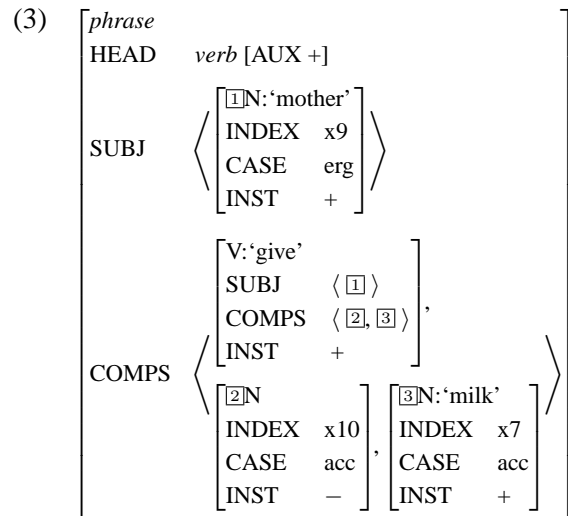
(3)

$\left[\begin{array}{ll} \textit{phrase} & \\ \text{HEAD} & \textit{verb}\ [\text{AUX} +] \\ \text{SUBJ} & \left\langle \left[\begin{array}{ll} \boxed{1}\text{N:`mother'} & \\ \text{INDEX} & \text{x9} \\ \text{CASE} & \text{erg} \\ \text{INST} & + \end{array}\right] \right\rangle \\ \text{COMPS} & \left\langle \begin{array}{l} \left[\begin{array}{ll} \text{V:`give'} & \\ \text{SUBJ} & \langle \boxed{1} \rangle \\ \text{COMPS} & \langle \boxed{2}, \boxed{3} \rangle \\ \text{INST} & + \end{array}\right], \\ \left[\begin{array}{ll} \boxed{2}\text{N} & \\ \text{INDEX} & \text{x10} \\ \text{CASE} & \text{acc} \\ \text{INST} & - \end{array}\right], \left[\begin{array}{ll} \boxed{3}\text{N:`milk'} & \\ \text{INDEX} & \text{x7} \\ \text{CASE} & \text{acc} \\ \text{INST} & + \end{array}\right] \end{array} \right\rangle \end{array}\right]$